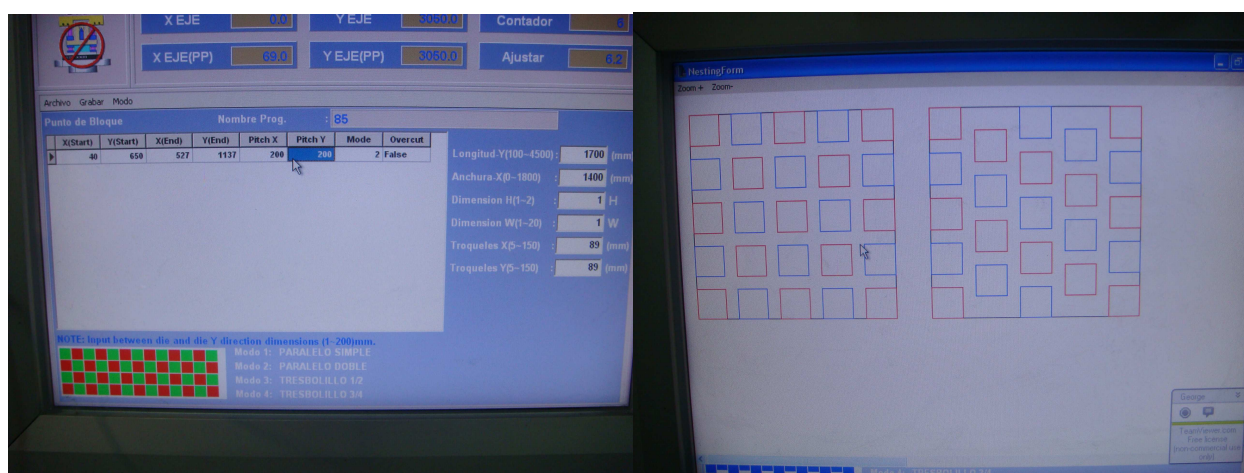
X EJE 0.0
Y EJE 3050.0
Contador 6
X EJE(PP) 69.0
Y EJE(PP) 3050.0
Ajustar 6.2

Archivo Grabar Modo

Punto de Bloque
Nombre Prog. : 85

| X(Start) | Y(Start) | X(End) | Y(End) | Pitch X | Pitch Y | Mode | Overcut |
|---|---|---|---|---|---|---|---|
| 40 | 650 | 527 | 1137 | 200 | 200 | 2 | False |

Longitud Y(100~4500) : 1700 (mm)
Anchura-X(0~1800) : 1400 (mm)
Dimension H(1~2) : 1 H
Dimension W(1~20) : 1 W
Troqueles X(5~150) : 89 (mm)
Troqueles Y(5~150) : 89 (mm)

NOTE: Input between die and die Y direction dimensions (1~200)mm.
Modo 1: PARALELO SIMPLE
Modo 2: PARALELO DOBLE
Modo 3: TRESBOLILLO 1/2
Modo 4: TRESBOLILLO 3/4

NestingForm
Zoom + Zoom -

George
TeamViewer.com
Free license
(non-commercial use only)